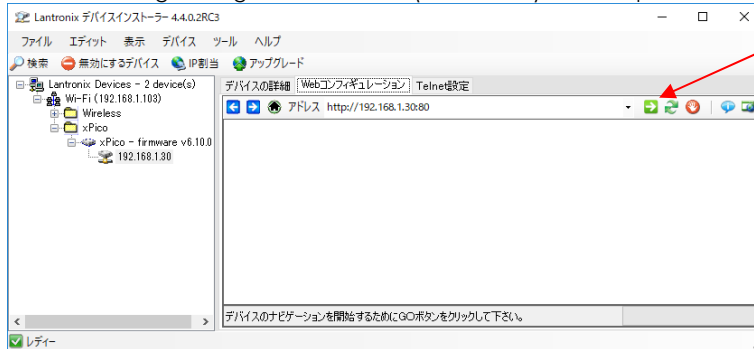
Lantronix デバイスインストーラー 4.4.0.2RC3

ファイル エディット 表示 デバイス ツール ヘルプ

検索 無効にするデバイス IP割当 アップグレード

Lantronix Devices - 2 device(s)
Wi-Fi (192.168.1.103)
Wireless
xPico
xPico - firmware v6.10.0
192.168.1.30

デバイスの詳細 Webコンフィギュレーション Telnet設定

アドレス http://192.168.1.30:80

デバイスのナビゲーションを開始するためにGOボタンをクリックして下さい。

レディー